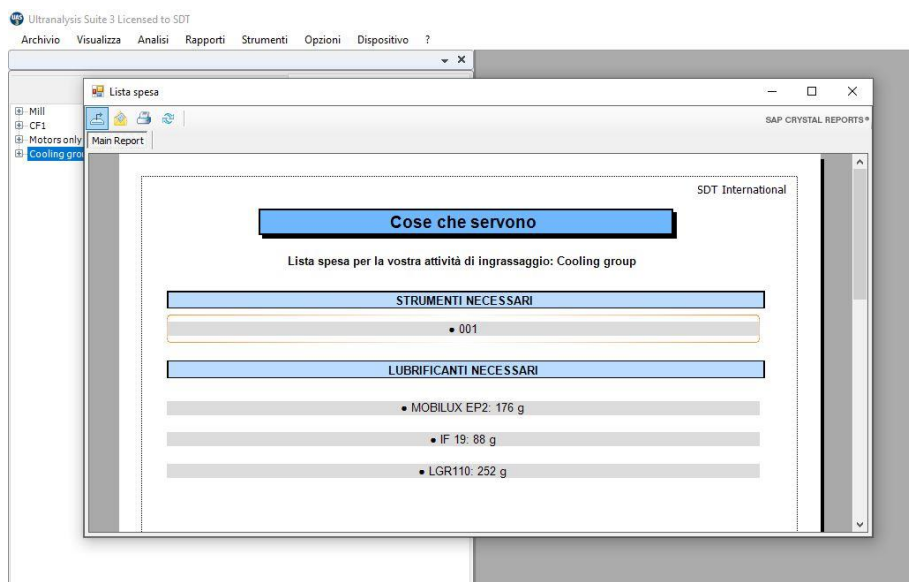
Ultranalysis Suite 3 Licensed to SDT

Archivio Visualizza Analisi Rapporti Strumenti Opzioni Dispositivo ?

Mill
CF1
Motors only
Cooling gro

Lista spesa

SAP CRYSTAL REPORTS®

Main Report

SDT International

Cose che servono

Lista spesa per la vostra attività di ingrassaggio: Cooling group

STRUMENTI NECESSARI

• 001

LUBRIFICANTI NECESSARI

• MOBILUX EP2: 176 g

• IF 19: 88 g

• LGR110: 252 g